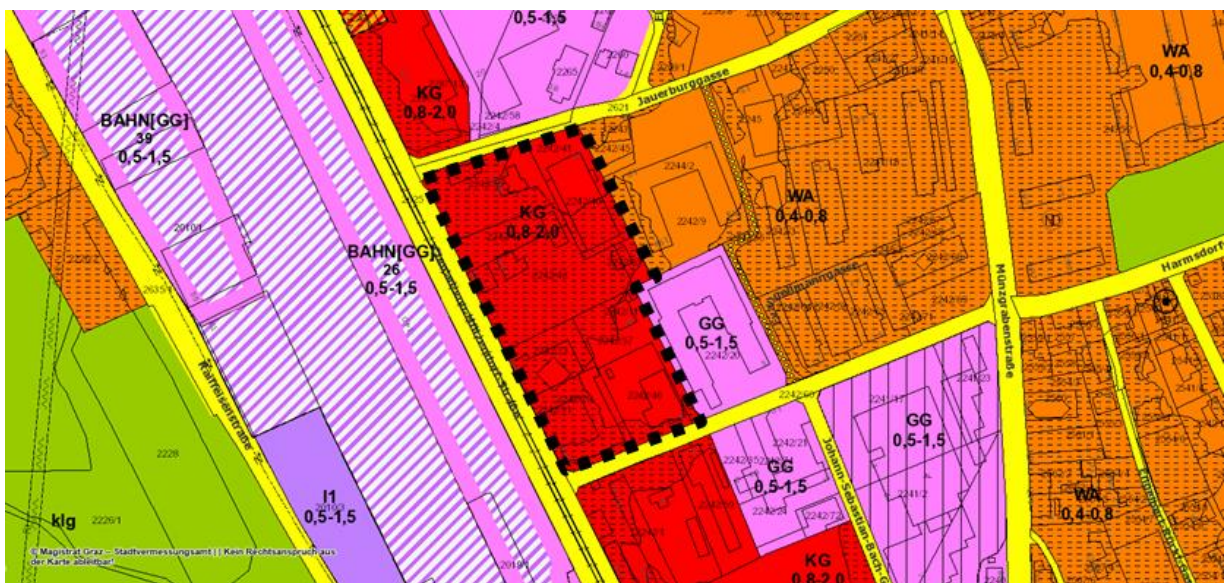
0,5-1,5

WA
0,4-0,8

KG
0,8-2,0

Jauerburggasse

BAHN[GG]
39
0,5-1,5

KG
0,8-2,0

WA
0,4-0,8

BAHN[GG]
26
0,5-1,5

Harmsdorf

GG
0,5-1,5

Münzgrabenstraße

Raiffeisenstraße

GG
0,5-1,5

Johann-Sebastian-Bach-G

GG
0,5-1,5

I1
0,5-1,5

WA
0,4-0,8

klg

KG
0,8-2,0

2228

2226/1

2265

2621

2244/2

2242/9

2242/20

© Magistrat Graz – Stadtvermessungsamt | | Kein Rechtsanspruch aus der Karte ableitbar!